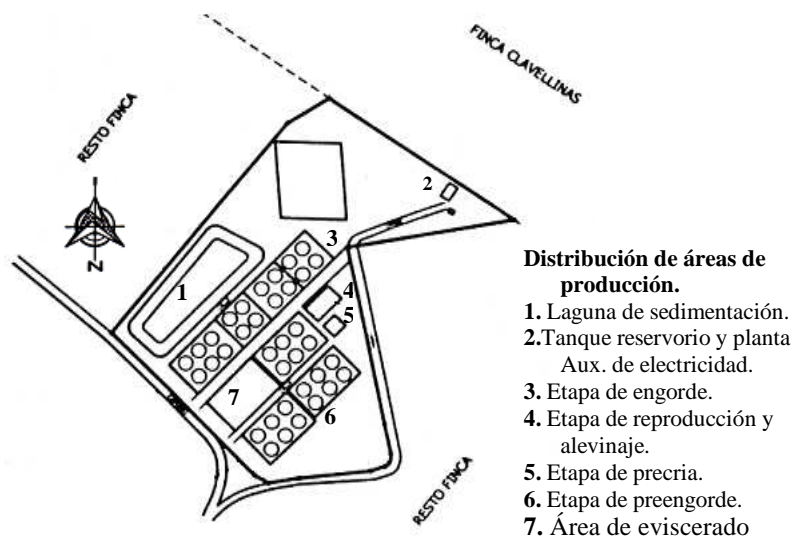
FINCA CLAVELLINAS

RESTO FINCA

N

2

3

1

4

5

7

6

RESTO FINCA

**Distribución de áreas de producción.**

1. Laguna de sedimentación.
2. Tanque reservorio y planta Aux. de electricidad.
3. Etapa de engorde.
4. Etapa de reproducción y alevinaje.
5. Etapa de precria.
6. Etapa de preengorde.
7. Área de eviscerado